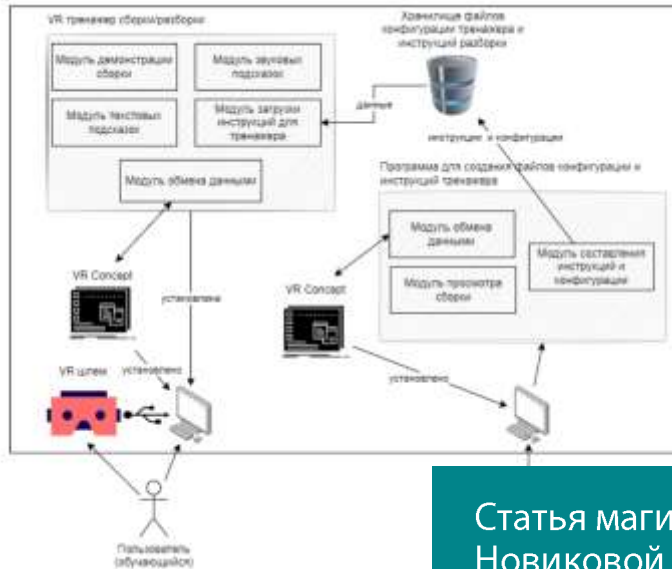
VR тренажер сборки/разборки

Модуль демонстрации сборки

Модуль звуковых подсказок

Модуль текстовых подсказок

Модуль загрузки инструкций для тренажера

Модуль обмена данными

Хранилище файлов конфигурации тренажера и инструкций разборки

данные

инструкции и конфигурации

Программа для создания файлов конфигурации и инструкций тренажера

Модуль обмена данными

Модуль просмотра сборки

Модуль составления инструкций и конфигурации

VR Concept

установлено

VR Concept

установлено

VR шлем

установлено

Пользователь (обучающийся)

Статья маги
Новиковой